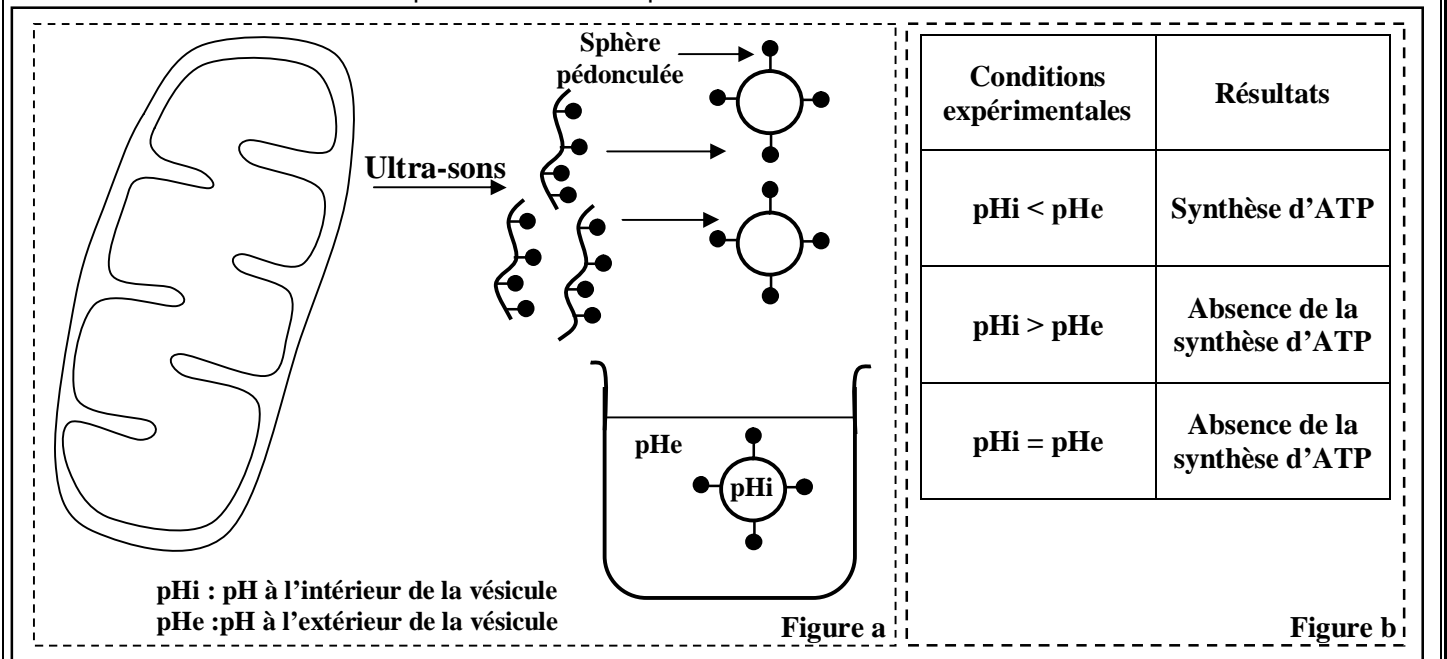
Sphère pédonculée

Ultra-sons

pHe

pHi

pHi : pH à l'intérieur de la vésicule
pHe :pH à l'extérieur de la vésicule

Figure a

| Conditions expérimentales | Résultats |
|---|---|
| pHi < pHe | Synthèse d'ATP |
| pHi > pHe | Absence de la synthèse d'ATP |
| pHi = pHe | Absence de la synthèse d'ATP |

Figure b